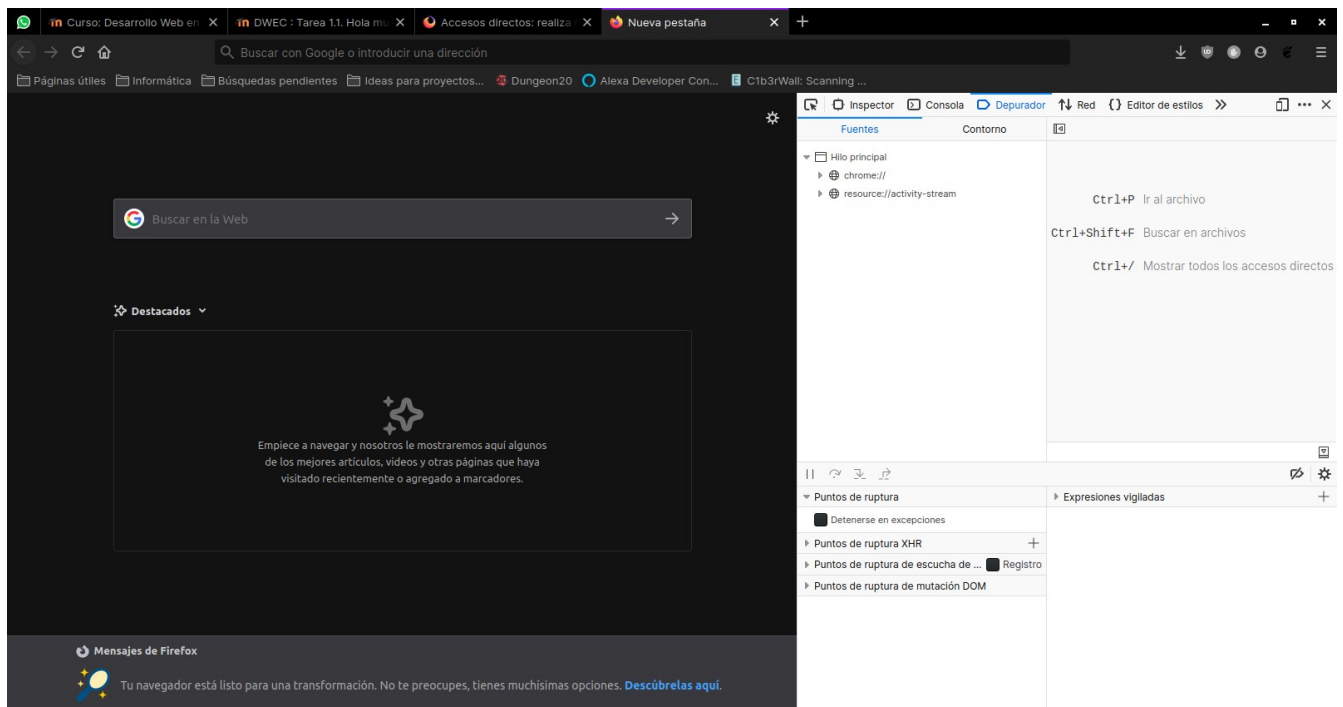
Curso: Desarrollo Web en
DWEC : Tarea 1.1. Hola mu
Accesos directos: realiza
Nueva pestaña

Buscar con Google o introducir una dirección

Páginas útiles  Informática  Búsquedas pendientes  Ideas para proyectos...  Dungeon20  Alexa Developer Con...  C1b3rWall: Scanning ...

Buscar en la Web

Destacados

Empiece a navegar y nosotros le mostraremos aquí algunos de los mejores artículos, videos y otras páginas que haya visitado recientemente o agregado a marcadores.

Mensajes de Firefox

Tu navegador está listo para una transformación. No te preocupes, tienes muchísimas opciones. Descúbrelas aquí.

Inspector  Consola  Depurador  Red  Editor de estilos

Fuentes  Contorno

Hilo principal
chrome://
resource://activity-stream

Ctrl+P Ir al archivo
Ctrl+Shift+F Buscar en archivos
Ctrl+/ Mostrar todos los accesos directos

Puntos de ruptura
Detenerse en excepciones
Puntos de ruptura XHR
Puntos de ruptura de escucha de ... Registro
Puntos de ruptura de mutación DOM

Expresiones vigiladas